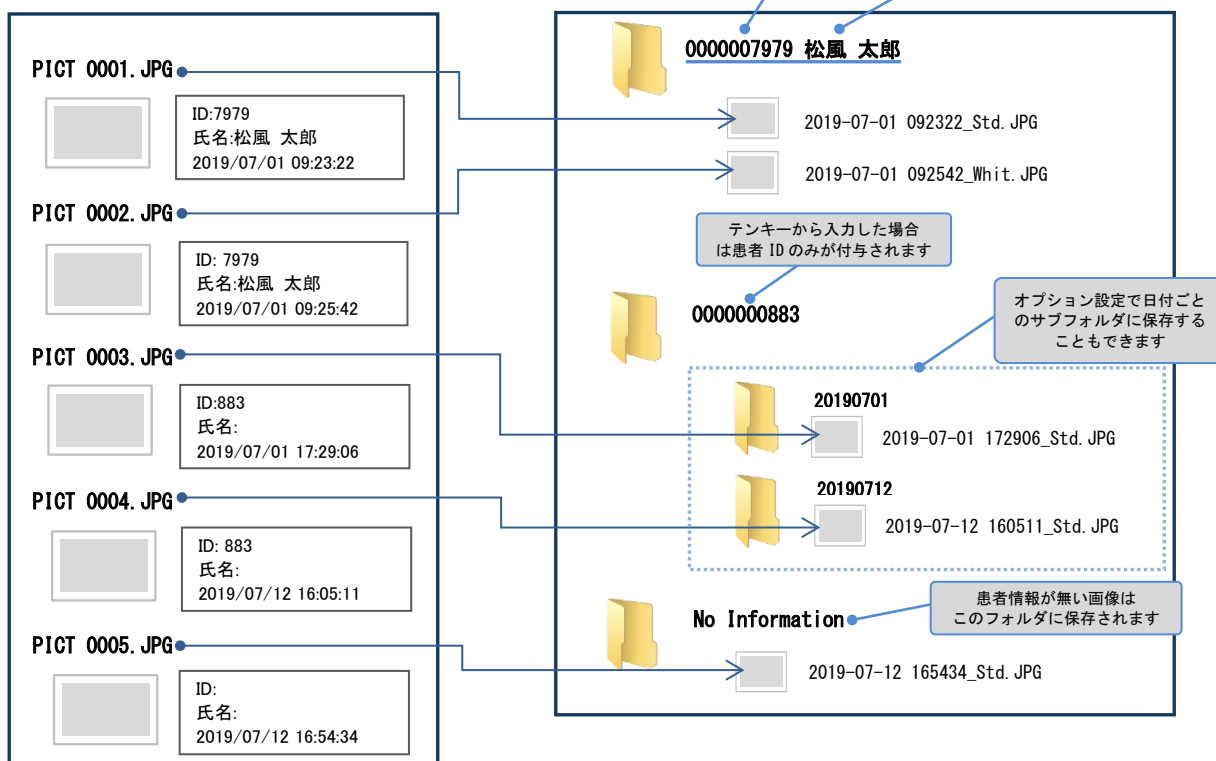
PICT 0001.JPG

ID:7979
氏名:松風 太郎
2019/07/01 09:23:22

PICT 0002.JPG

ID: 7979
氏名:松風 太郎
2019/07/01 09:25:42

PICT 0003.JPG

ID:883
氏名:
2019/07/01 17:29:06

PICT 0004.JPG

ID: 883
氏名:
2019/07/12 16:05:11

PICT 0005.JPG

ID:
氏名:
2019/07/12 16:54:34

0000007979 松風 太郎

2019-07-01 092322_Std.JPG

2019-07-01 092542_Whit.JPG

テンキーから入力した場合は患者 ID のみが付与されます

0000000883

オプション設定で日付ごとのサブフォルダに保存することもできます

20190701

2019-07-01 172906_Std.JPG

20190712

2019-07-12 160511_Std.JPG

No Information

患者情報が無い画像はこのフォルダに保存されます

2019-07-12 165434_Std.JPG